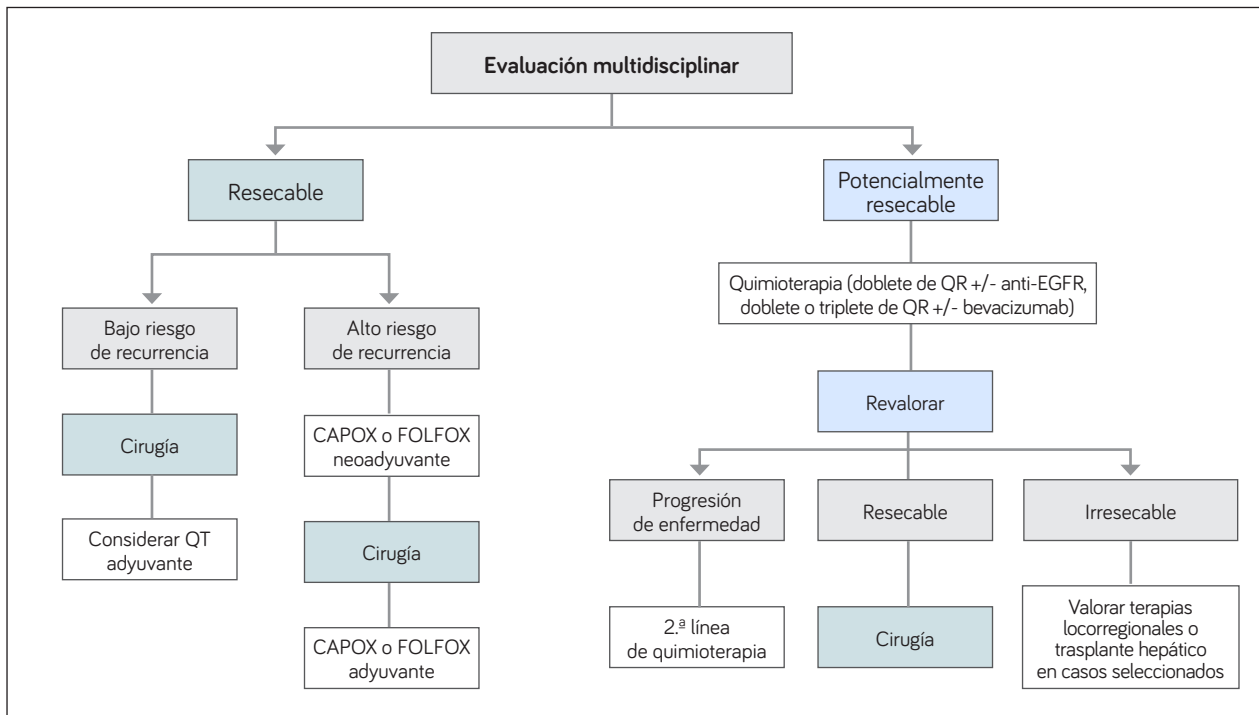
Evaluación multidisciplinar

Resecable

Bajo riesgo de recurrencia

Cirugía

Considerar QT adyuvante

Alto riesgo de recurrencia

CAPOX o FOLFOX neoadyuvante

Cirugía

CAPOX o FOLFOX adyuvante

Potencialmente resecable

Quimioterapia (doblete de QR +/- anti-EGFR, doblete o triplete de QR +/- bevacizumab)

Revalorar

Progresión de enfermedad

2.ª línea de quimioterapia

Resecable

Cirugía

Irresecable

Valorar terapias locorregionales o trasplante hepático en casos seleccionados